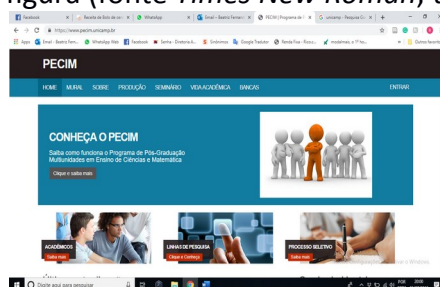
figura (fonte Times New Roman) e

Facebook | Receita de bolo de ce | WhatsApp | Email - Beatriz Ferrera | PECIM | Programa de | unicamp - Pesquisa G | +

https://www.pecim.unicamp.br

Apps | Email - Beatriz Ferre... | WhatsApp Web | Facebook | Senha - Diretoria A... | Sintonnos | Google Tradutor | Renda Fixa - Rocco... | modelmais a 11 ho... | Outros favoritos

PECIM

HOME | MURAL | SOBRE | PRODUÇÃO | SEMINÁRIO | VIDA ACADÊMICA | BANCAS | ENTRAR

CONHEÇA O PECIM

Saiba como funciona o Programa de Pós-Graduação Multiunidades em Ensino de Ciências e Matemática

Clique e saiba mais

ACADÊMICOS
Saiba mais

LINHAS DE PESQUISA
Clique e Conheça

PROCESSO SELETIVO
Saiba mais

Ativar o Windows

O Digite aqui para pesquisar